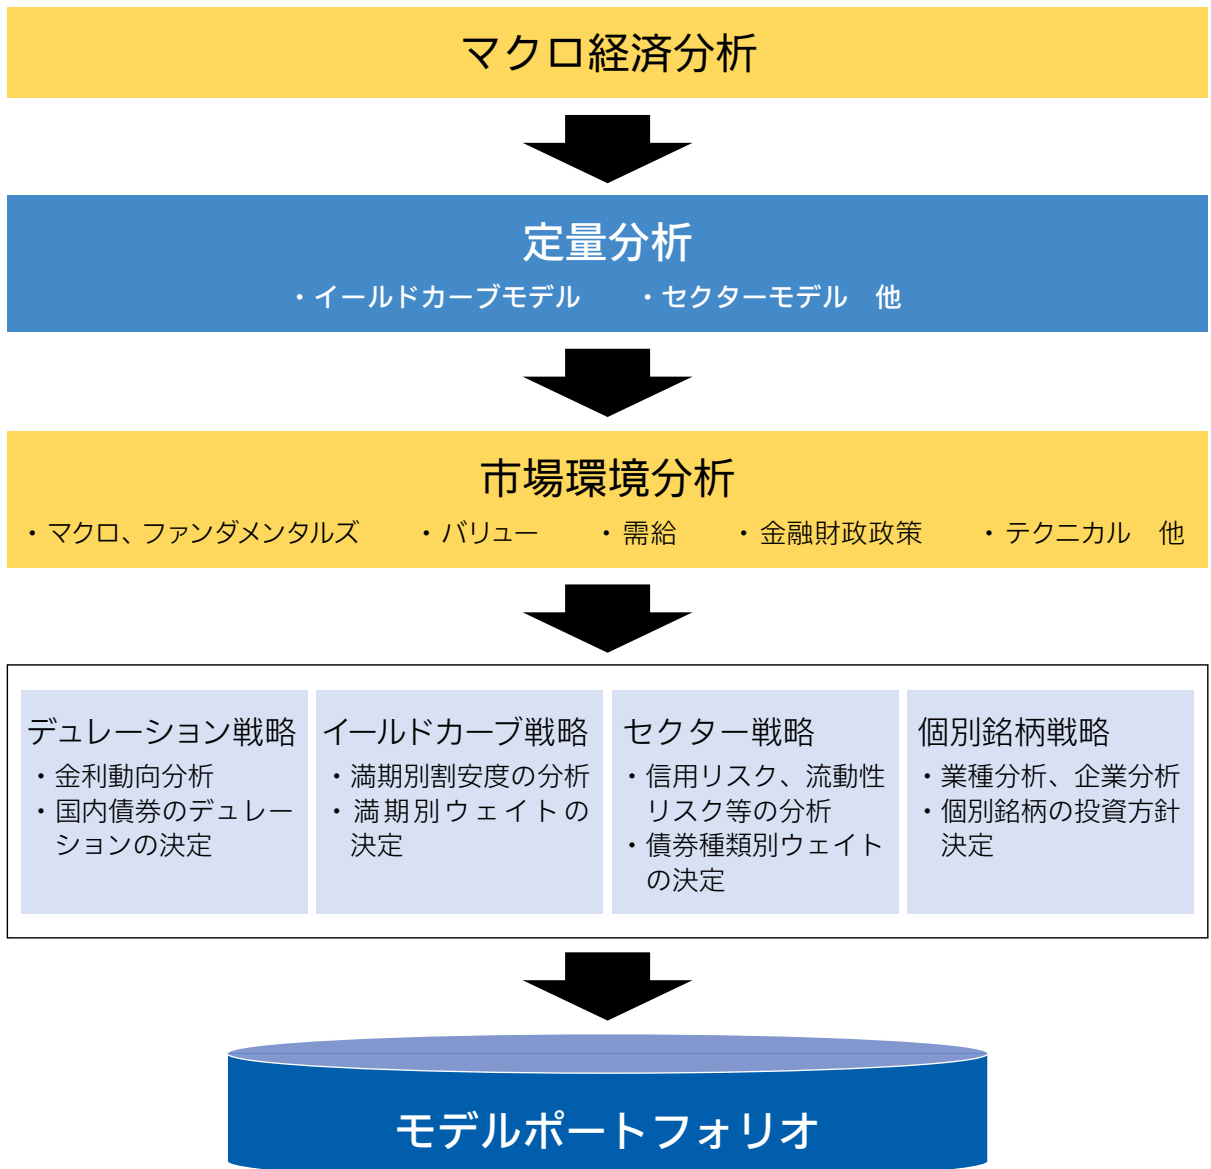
マクロ経済分析

定量分析

・イールドカーブモデル　・セクターモデル　他

市場環境分析

・マクロ、ファンダメンタルズ　・バリュー　・需給　・金融財政政策　・テクニカル　他

デュレーション戦略

・金利動向分析
・国内債券のデュレーションの決定

イールドカーブ戦略

・満期別割安度の分析
・満期別ウェイトの決定

セクター戦略

・信用リスク、流動性リスク等の分析
・債券種類別ウェイトの決定

個別銘柄戦略

・業種分析、企業分析
・個別銘柄の投資方針決定

モデルポートフォリオ